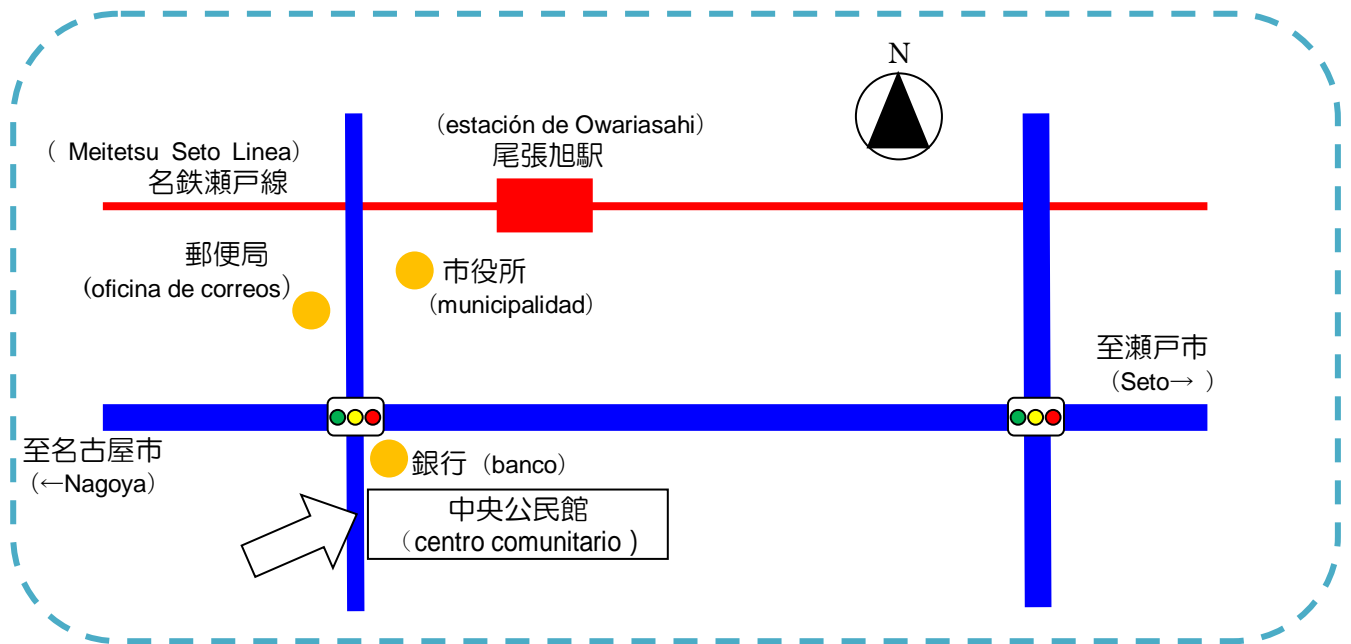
N

（estación de Owariasahi）
尾張旭駅

（ Meitetsu Seto Linea）
名鉄瀬戸線

郵便局
（oficina de correos）

市役所
（municipalidad）

至瀬戸市
（Seto→ ）

至名古屋市
（←Nagoya）

銀行（banco）

中央公民館
（centro comunitario ）